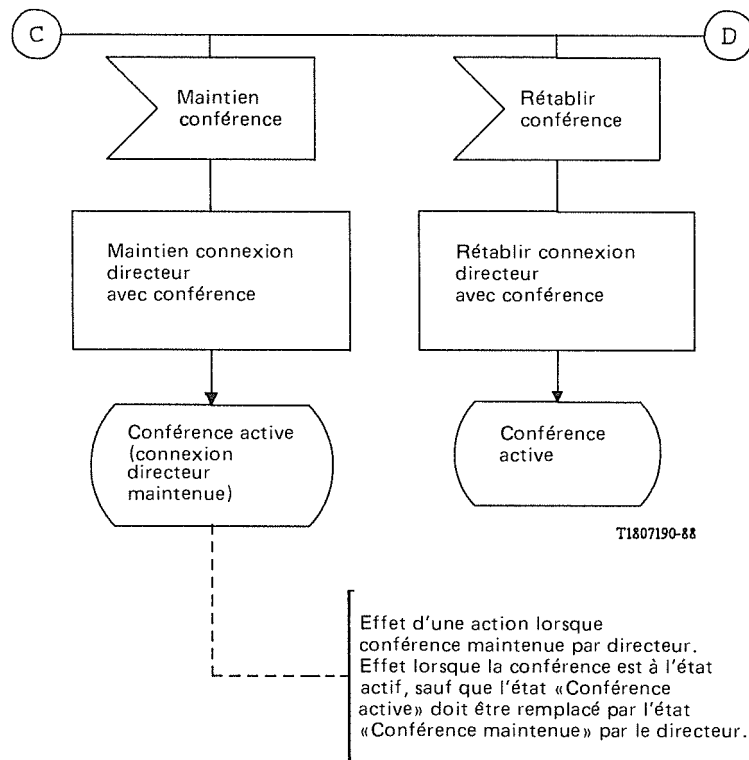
C

D

Maintien conférence

Rétablir conférence

Maintien connexion directeur avec conférence

Rétablir connexion directeur avec conférence

Conférence active (connexion directeur maintenue)

Conférence active

T1807190-88

Effet d'une action lorsque conférence maintenue par directeur. Effet lorsque la conférence est à l'état actif, sauf que l'état «Conférence active» doit être remplacé par l'état «Conférence maintenue» par le directeur.